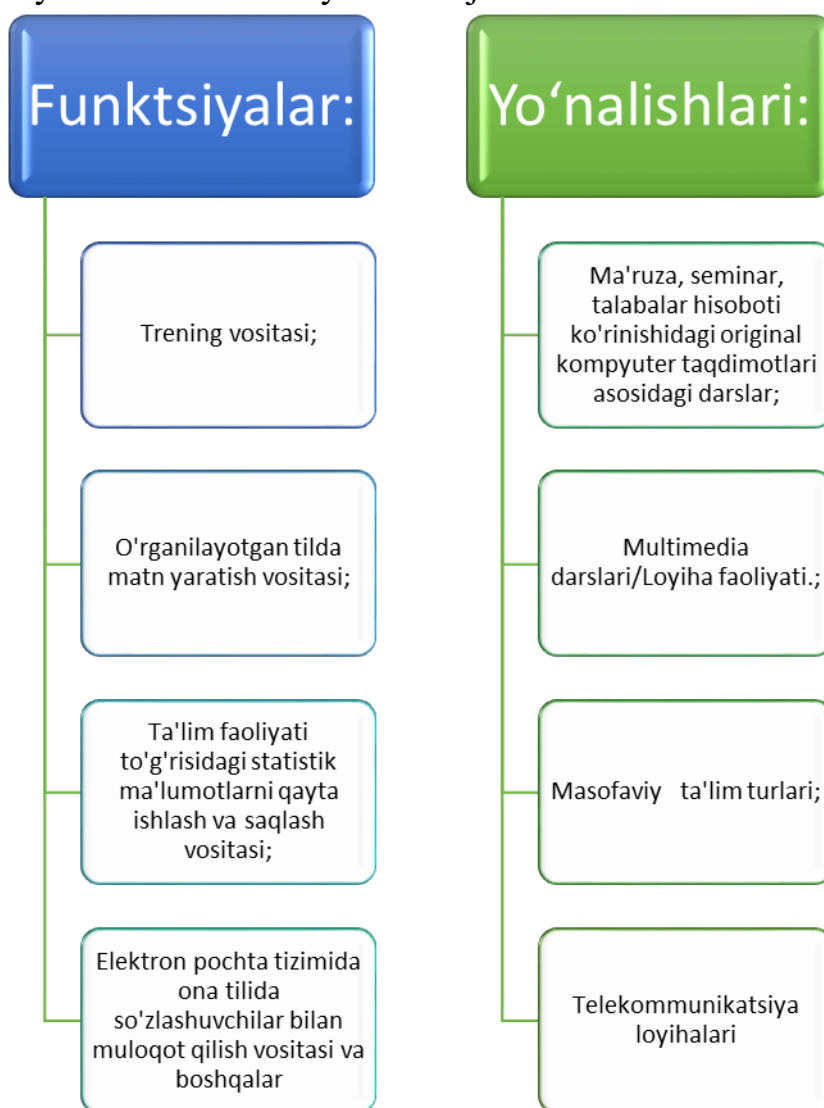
Funktsiyalar:

Trening vositasi;

O'rganilayotgan tilda matn yaratish vositasi;

Ta'lim faoliyati to'g'risidagi statistik ma'lumotlarni qayta ishlash va saqlash vositasi;

Elektron pochta tizimida ona tilida so'zlashuvchilar bilan muloqot qilish vositasi va boshqalar

Yo‘nalishlari:

Ma'ruza, seminar, talabalar hisoboti ko'rinishidagi original kompyuter taqdimotlari asosidagi darslar;

Multimedia darslari/Loyiha faoliyati.;

Masofaviy ta'lim turlari;

Telekommunikatsiya loyihalari